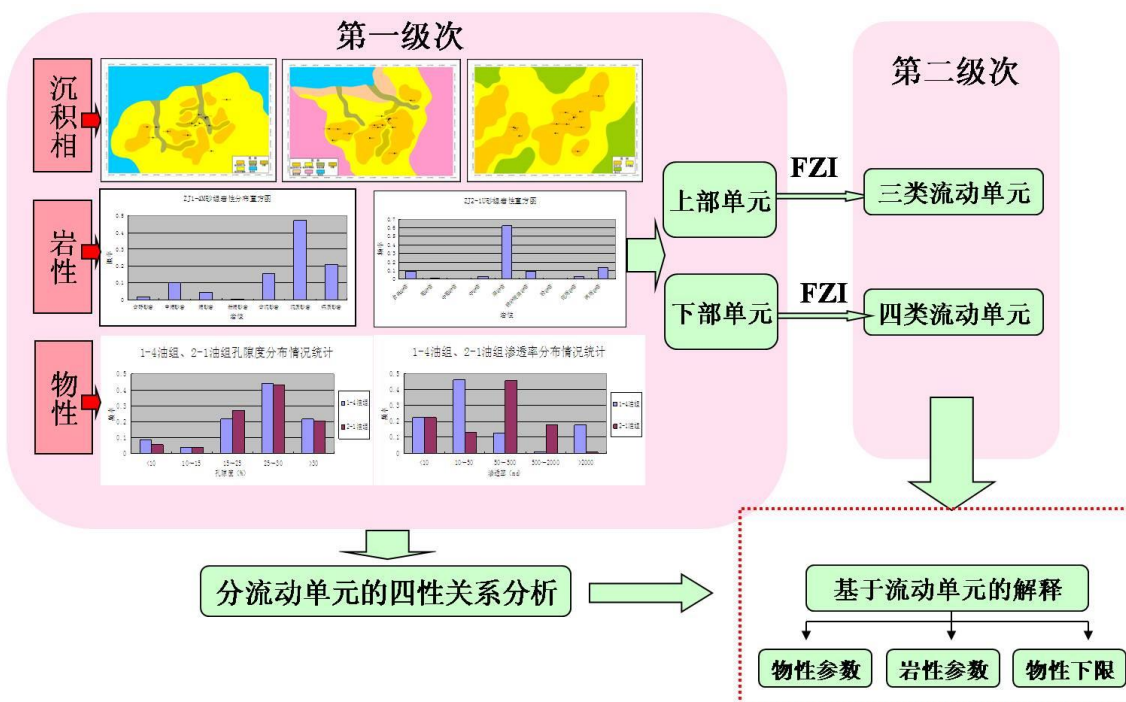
第一级次

沉积相

岩性

ZJ1-4W岩性分布直方图

ZJ2-1W岩性分布直方图

物性

1-4油组、2-1油组孔隙度分布情况统计

| 0.5 |
|---|
| 0.4 |
| 0.3 |
| 0.2 |
| 0.1 |
| 0 |

<10　10~15　15~25　25~30　>30

孔隙度(%)

1-4油组
2-1油组

1-4油组、2-1油组渗透率分布情况统计

<10　10~50　50~500　500~2000　>2000

渗透率(md)

1-4油组
2-1油组

上部单元

下部单元

FZI

FZI

第二级次

三类流动单元

四类流动单元

分流动单元的四性关系分析

基于流动单元的解释

物性参数

岩性参数

物性下限